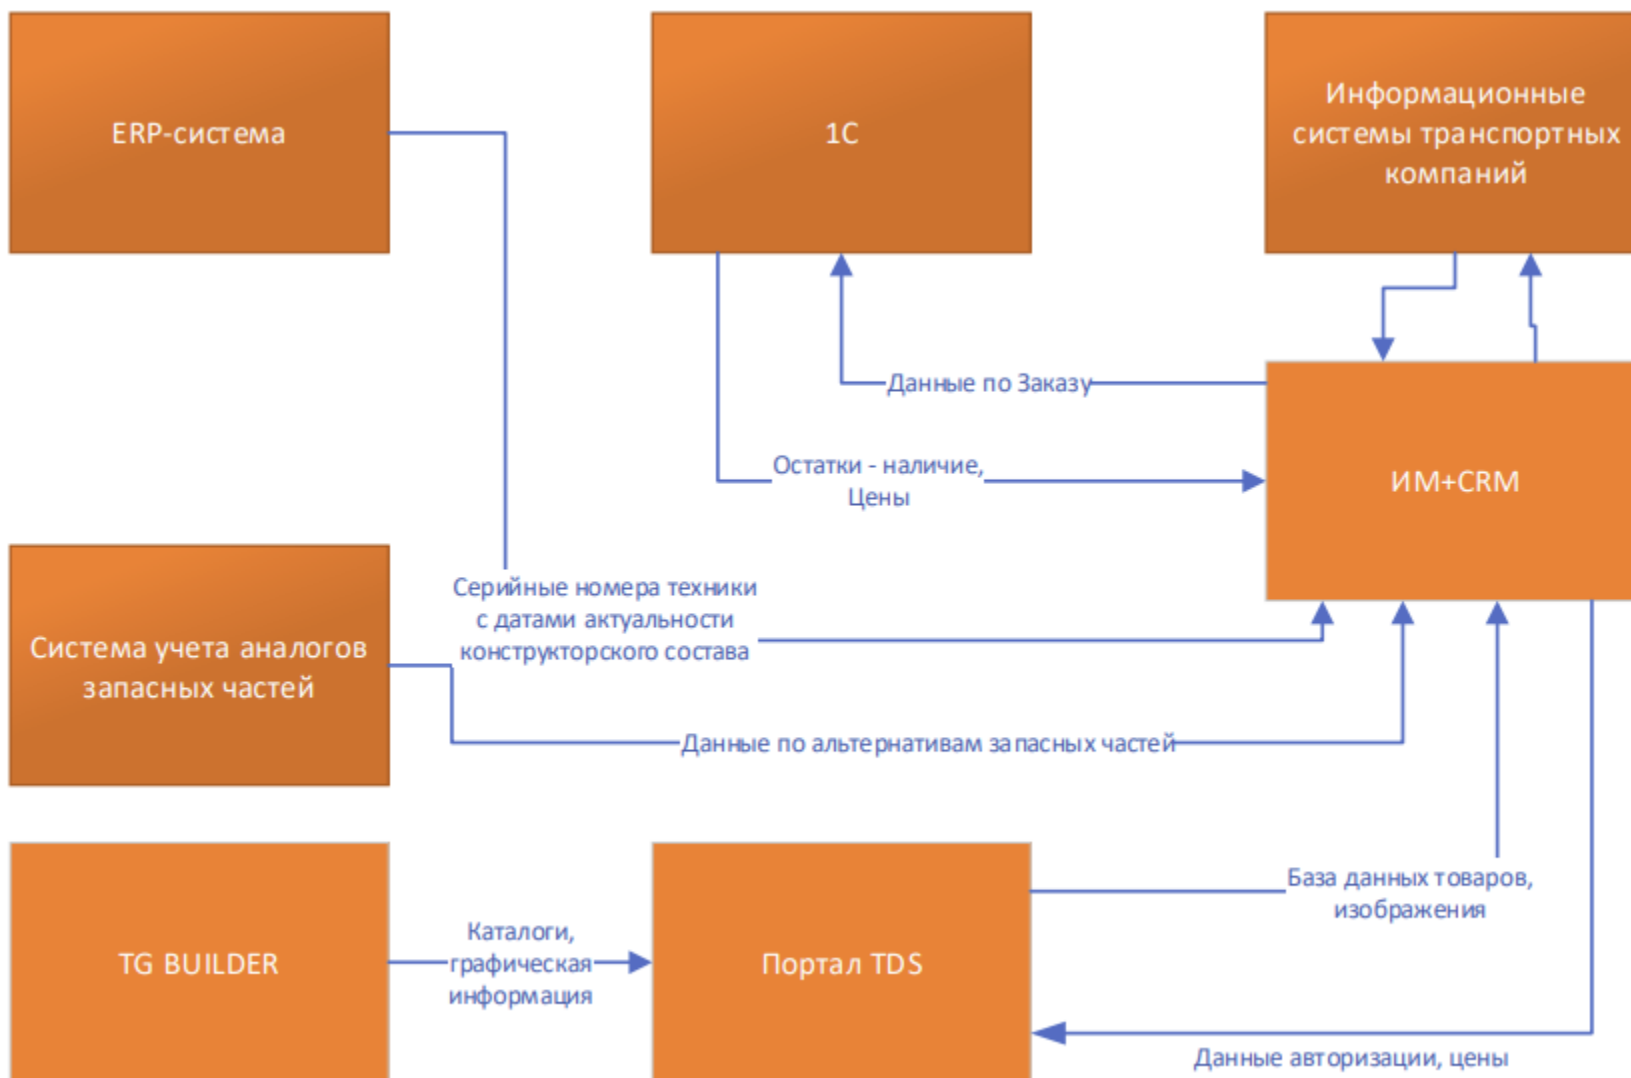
ERP-система

1С

Информационные системы транспортных компаний

Данные по Заказу

Остатки - наличие, Цены

ИМ+CRM

Серийные номера техники с датами актуальности конструкторского состава

Система учета аналогов запасных частей

Данные по альтернативам запасных частей

База данных товаров, изображения

TG BUILDER

Каталоги, графическая информация

Портал TDS

Данные авторизации, цены